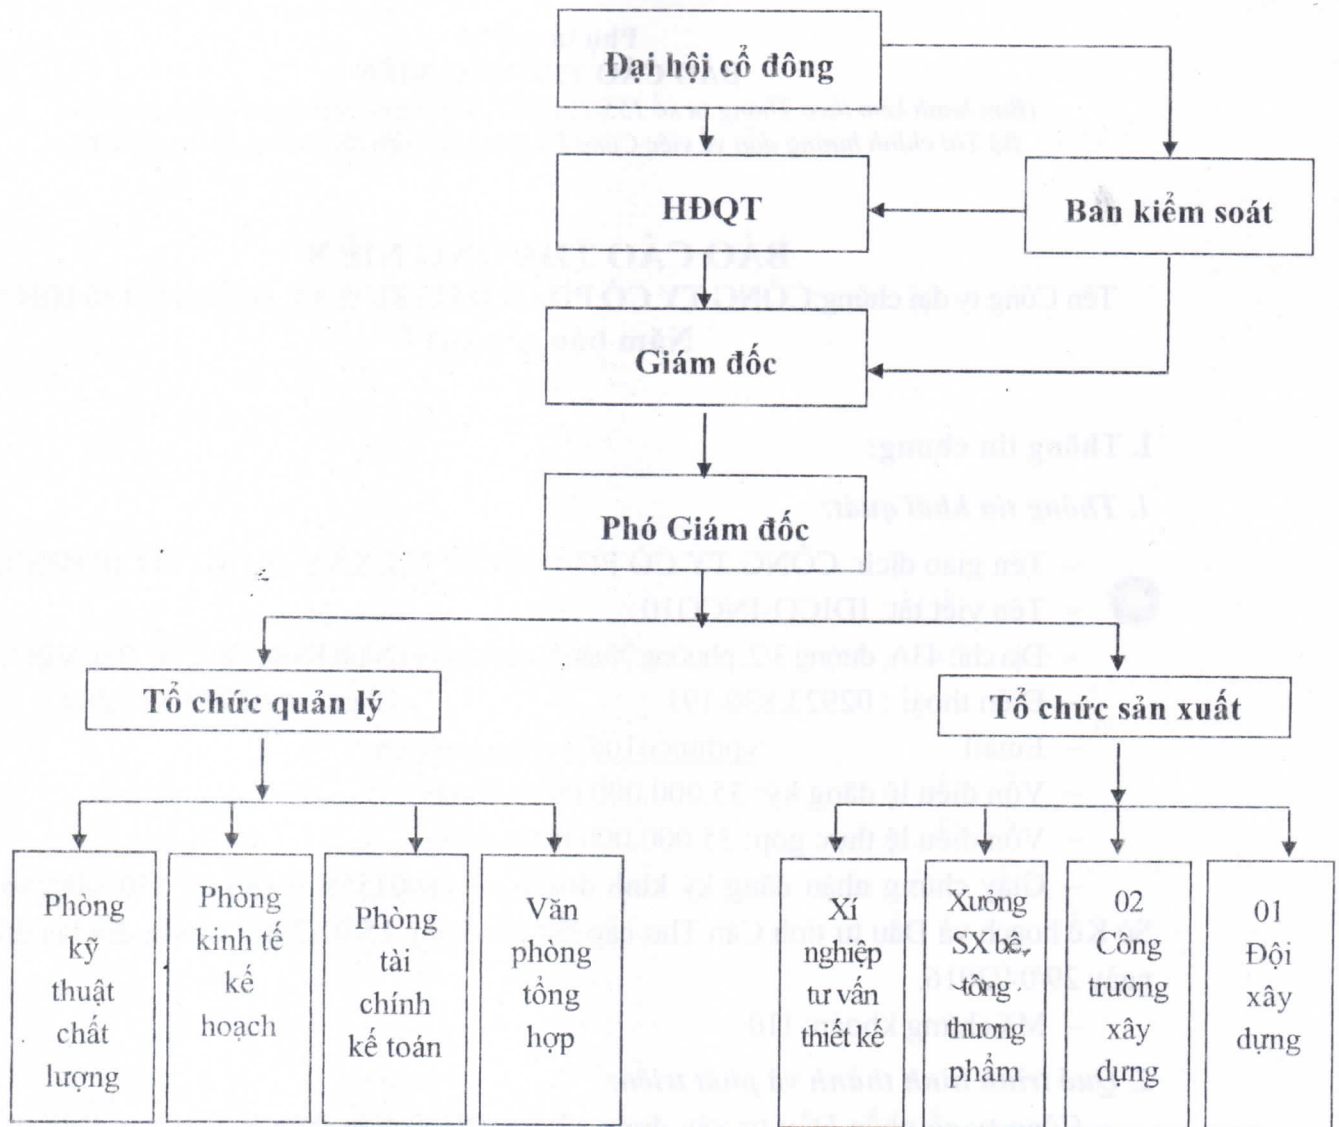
Đại hội cổ đông

HĐQT

Ban kiểm soát

Giám đốc

Phó Giám đốc

Tổ chức quản lý

Tổ chức sản xuất

Phòng kỹ thuật chất lượng

Phòng kinh tế kế hoạch

Phòng tài chính kế toán

Văn phòng tổng hợp

Xí nghiệp tư vấn thiết kế

Xưởng SX bê tông thương phẩm

02 Công trường xây dựng

01 Đội xây dựng